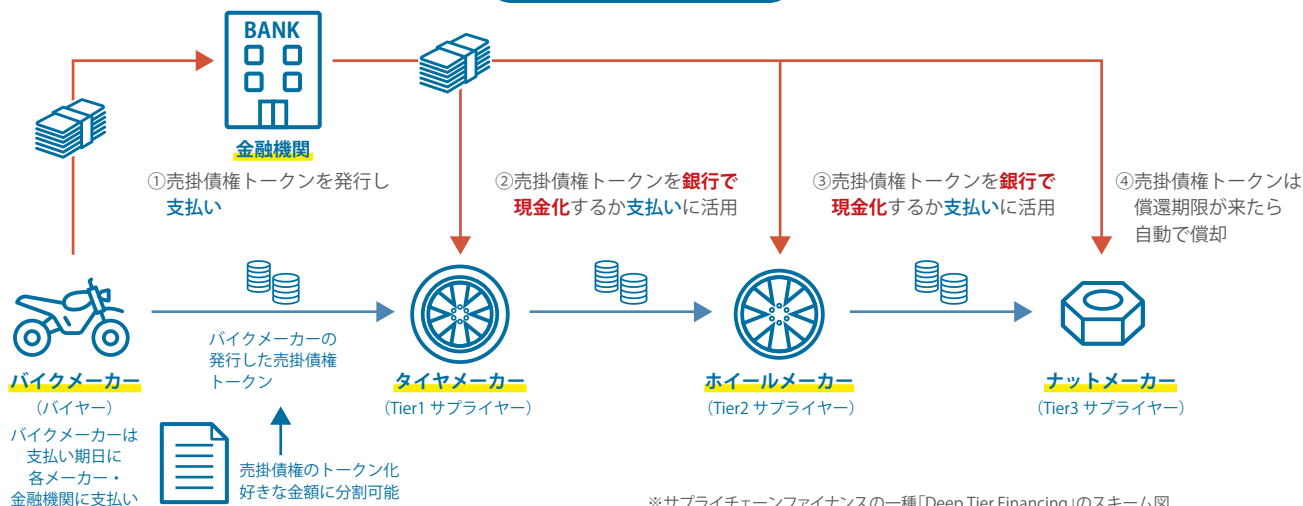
BANK

金融機関

①売掛債権トークンを発行し支払い

②売掛債権トークンを銀行で現金化するか支払いに活用

③売掛債権トークンを銀行で現金化するか支払いに活用

④売掛債権トークンは償還期限が来たら自動で償却

バイクメーカーの発行した売掛債権トークン

バイクメーカー
（バイヤー）
バイクメーカーは支払い期日に各メーカー・金融機関に支払い

売掛債権のトークン化好きな金額に分割可能

タイヤメーカー
（Tier1 サプライヤー）

ホイールメーカー
（Tier2 サプライヤー）

ナットメーカー
（Tier3 サプライヤー）

※サプライチェーンファイナンスの一種「Deep Tier Financing」のスキーム図